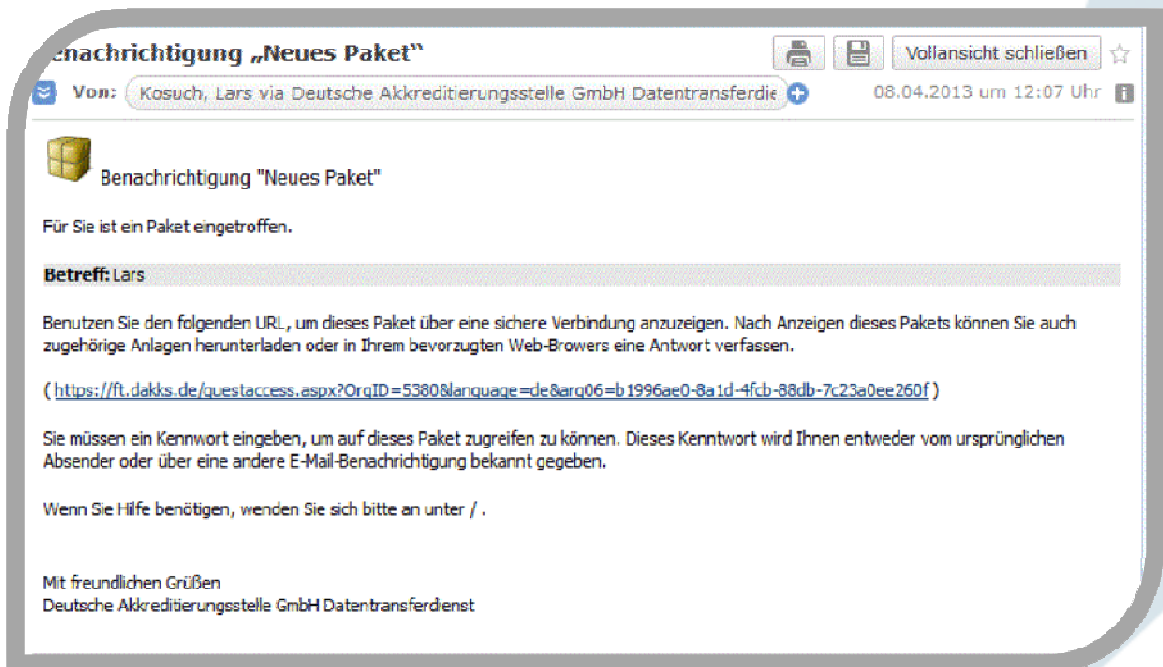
enachrichtigung „Neues Paket"

Vollansicht schließen

Von: Kosuch, Lars via Deutsche Akkreditierungsstelle GmbH Datentransferdie

08.04.2013 um 12:07 Uhr

Benachrichtigung "Neues Paket"

Für Sie ist ein Paket eingetroffen.

Betreff: Lars

Benutzen Sie den folgenden URL, um dieses Paket über eine sichere Verbindung anzuzeigen. Nach Anzeigen dieses Pakets können Sie auch zugehörige Anlagen herunterladen oder in Ihrem bevorzugten Web-Browers eine Antwort verfassen.

( https://ft.dakks.de/guestaccess.aspx?OrgID=5380&language=de&arg06=b1996ae0-8a1d-4fcb-88db-7c23a0ee260f )

Sie müssen ein Kennwort eingeben, um auf dieses Paket zugreifen zu können. Dieses Kenntwort wird Ihnen entweder vom ursprünglichen Absender oder über eine andere E-Mail-Benachrichtigung bekannt gegeben.

Wenn Sie Hilfe benötigen, wenden Sie sich bitte an unter / .

Mit freundlichen Grüßen
Deutsche Akkreditierungsstelle GmbH Datentransferdienst